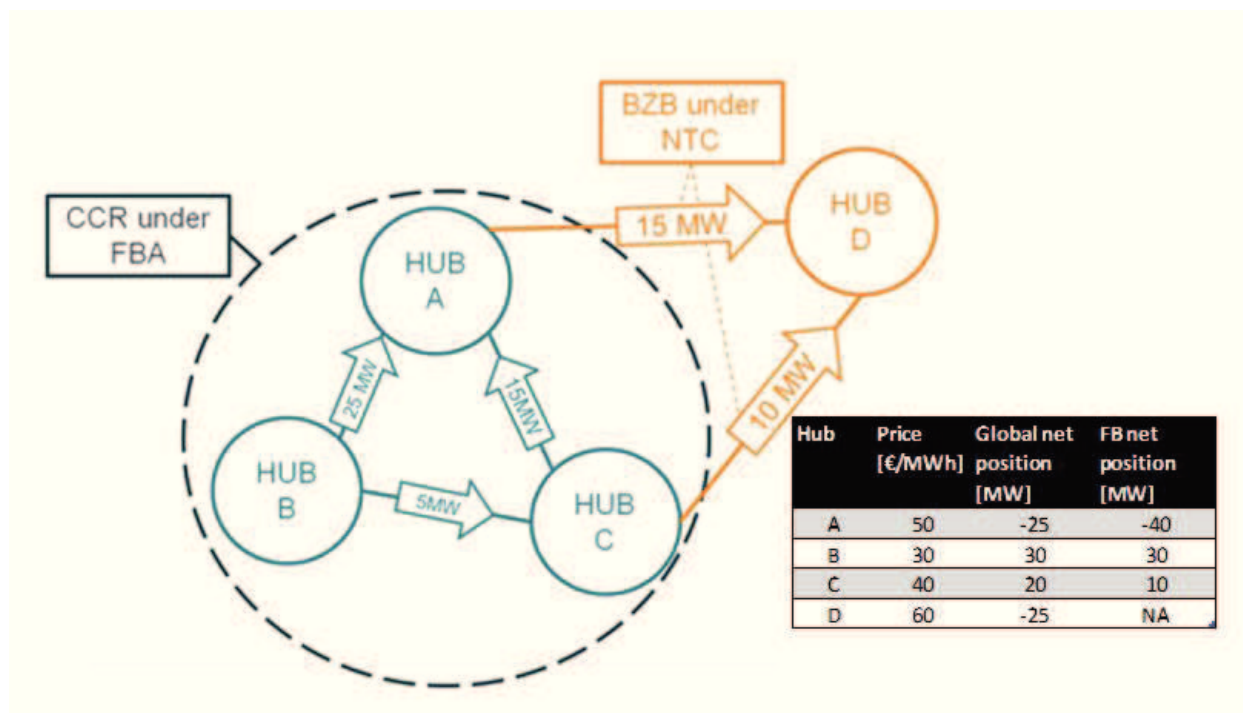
BZB under NTC

CCR under FBA

HUB A

HUB B

HUB C

HUB D

15 MW

10 MW

25 MW

15MW

5MW

| Hub | Price [€/MWh] | Global net position [MW] | FB net position [MW] |
|---|---|---|---|
| A | 50 | -25 | -40 |
| B | 30 | 30 | 30 |
| C | 40 | 20 | 10 |
| D | 60 | -25 | NA |